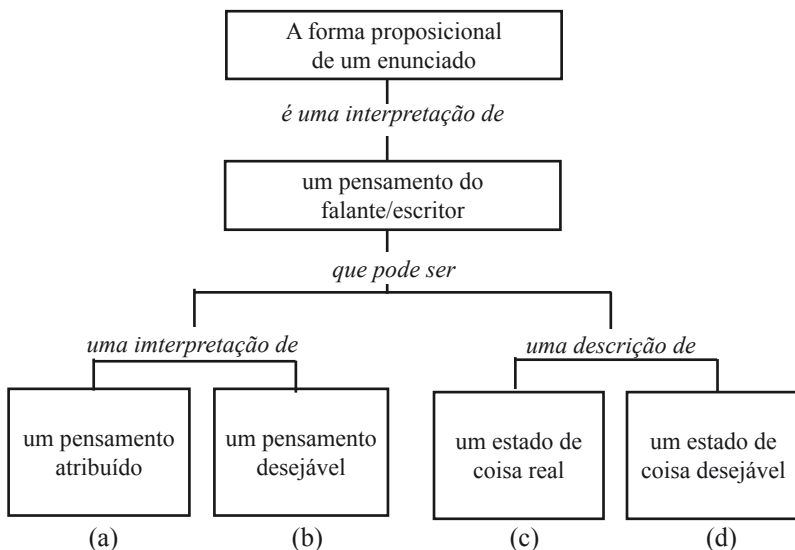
A forma proposicional de um enunciado

é uma interpretação de

um pensamento do falante/escritor

que pode ser

uma imterpretação de

um pensamento atribuído

(a)

um pensamento desejável

(b)

uma descrição de

um estado de coisa real

(c)

um estado de coisa desejável

(d)